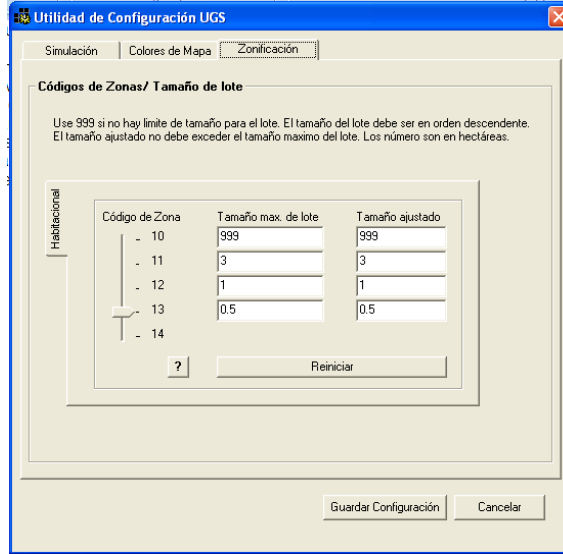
Utilidad de Configuración UGS

Simulación | Colores de Mapa | Zonificación

Códigos de Zonas/ Tamaño de lote

Use 999 si no hay limite de tamaño para el lote. El tamaño del lote debe ser en orden descendente. El tamaño ajustado no debe exceder el tamaño maximo del lote. Los número son en hectáreas.

Habitacional

| Código de Zona | Tamaño max. de lote | Tamaño ajustado |
|---|---|---|
| 10 | 999 | 999 |
| 11 | 3 | 3 |
| 12 | 1 | 1 |
| 13 | 0.5 | 0.5 |
| 14 | | |

?

Reiniciar

Guardar Configuración

Cancelar